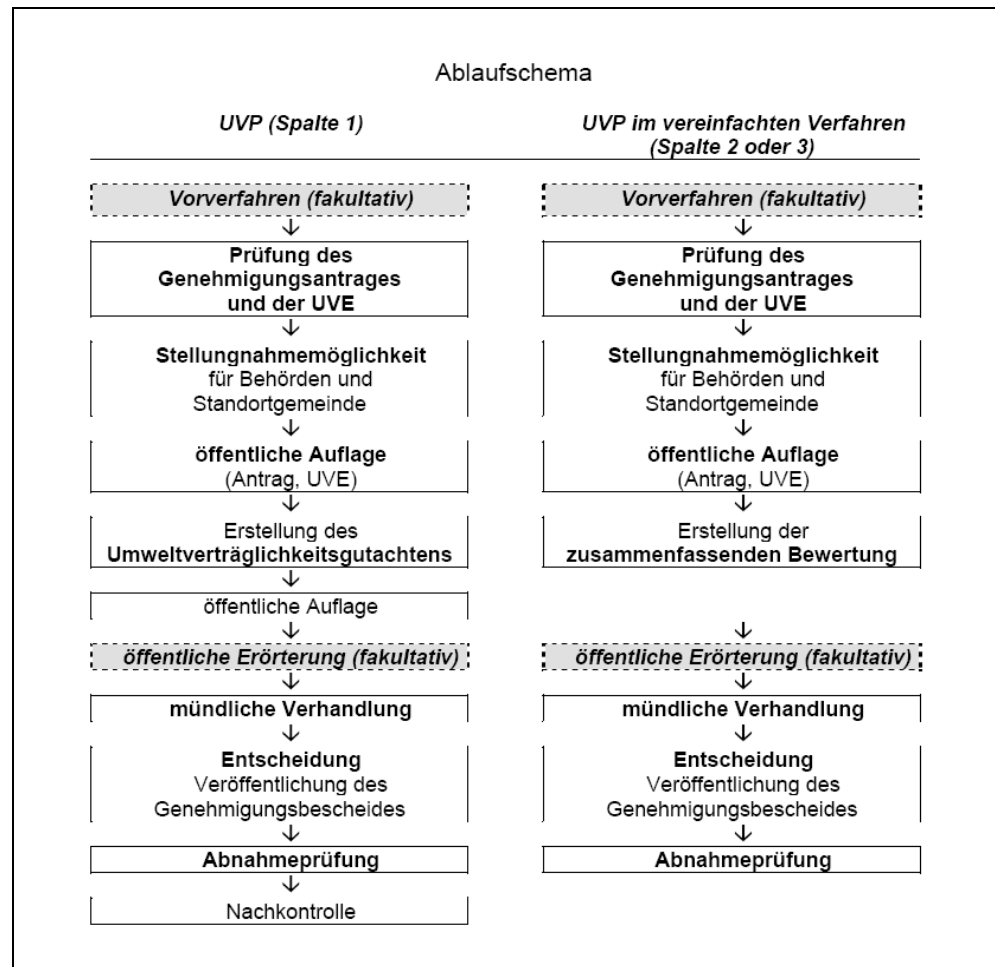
Ablaufschema

UVP (Spalte 1)

Vorverfahren (fakultativ)

↓

Prüfung des Genehmigungsantrages und der UVE

↓

Stellungnahmemöglichkeit für Behörden und Standortgemeinde

↓

öffentliche Auflage (Antrag, UVE)

↓

Erstellung des Umweltverträglichkeitsgutachtens

↓

öffentliche Auflage

↓

öffentliche Erörterung (fakultativ)

↓

mündliche Verhandlung

↓

Entscheidung Veröffentlichung des Genehmigungsbescheides

↓

Abnahmeprüfung

↓

Nachkontrolle

UVP im vereinfachten Verfahren (Spalte 2 oder 3)

Vorverfahren (fakultativ)

↓

Prüfung des Genehmigungsantrages und der UVE

↓

Stellungnahmemöglichkeit für Behörden und Standortgemeinde

↓

öffentliche Auflage (Antrag, UVE)

↓

Erstellung der zusammenfassenden Bewertung

↓

öffentliche Erörterung (fakultativ)

↓

mündliche Verhandlung

↓

Entscheidung Veröffentlichung des Genehmigungsbescheides

↓

Abnahmeprüfung